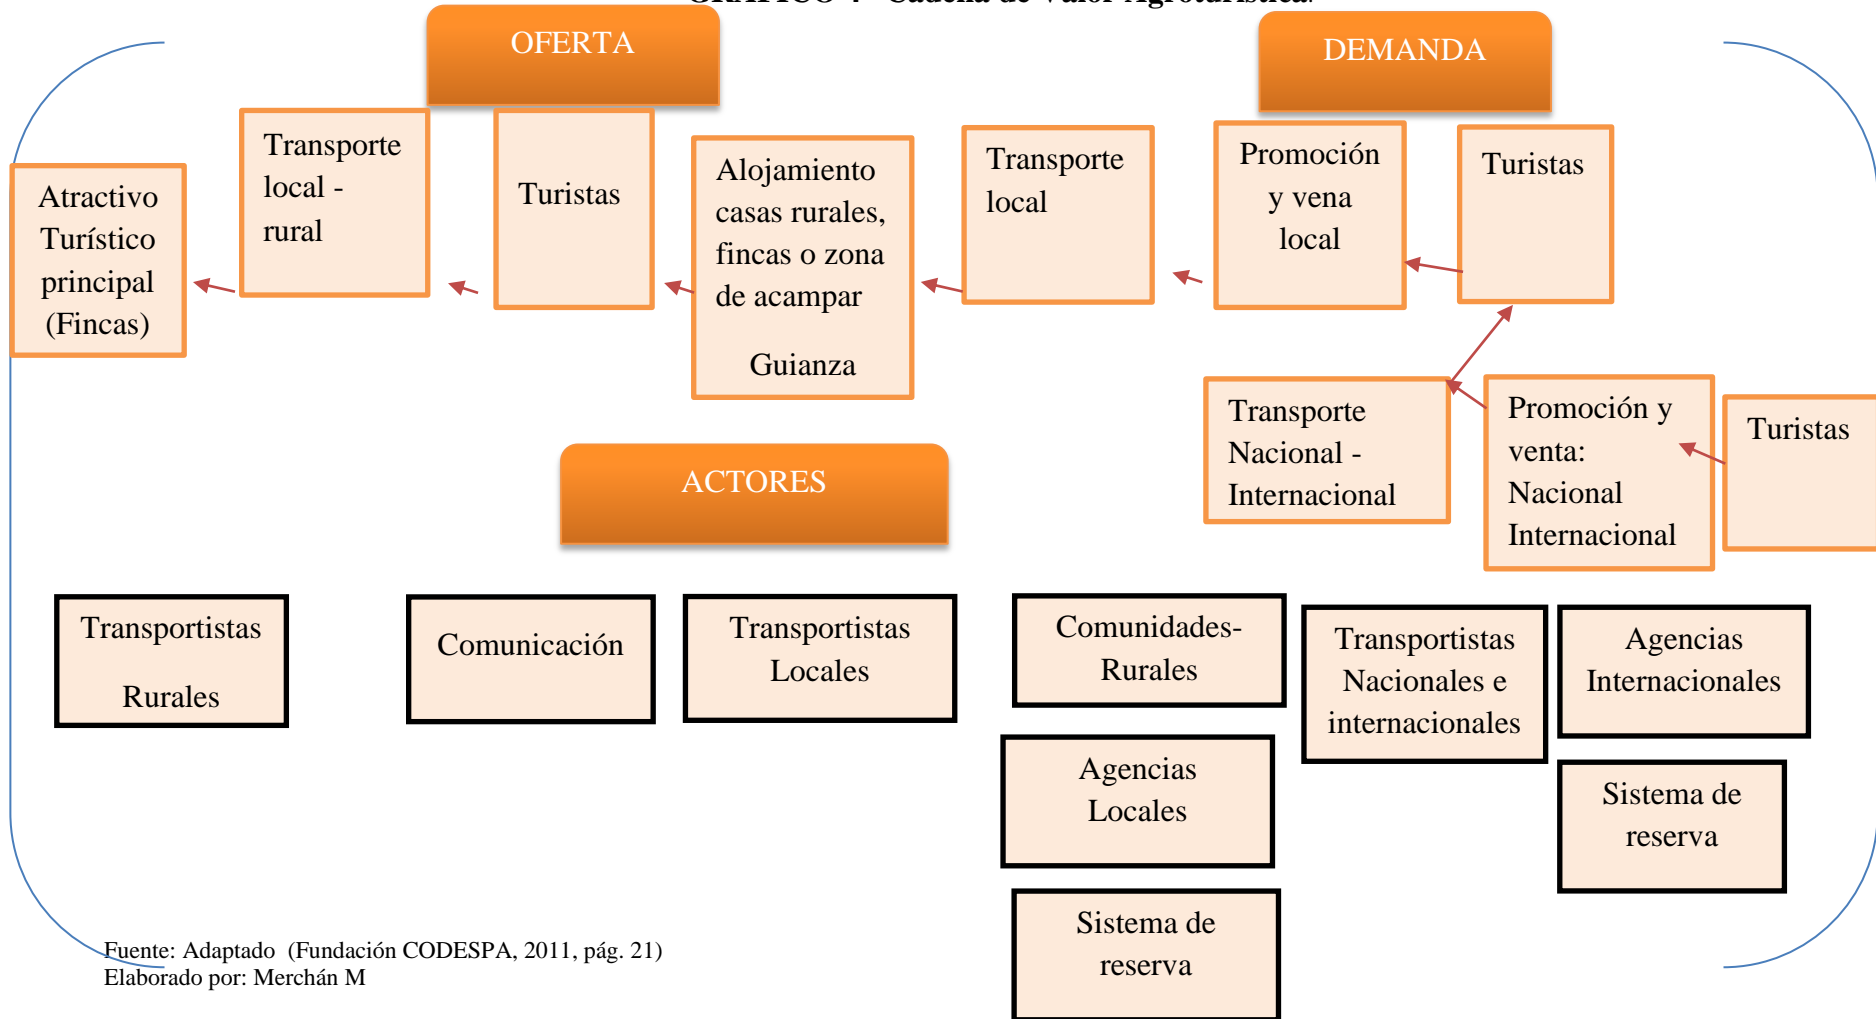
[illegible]

OFERTA

DEMANDA

Atractivo Turístico principal (Fincas)

Transporte local - rural

Turistas

Alojamiento casas rurales, fincas o zona de acampar

Guianza

Transporte local

Promoción y vena local

Turistas

Transporte Nacional - Internacional

Promoción y venta: Nacional Internacional

Turistas

ACTORES

Transportistas Rurales

Comunicación

Transportistas Locales

Comunidades-Rurales

Transportistas Nacionales e internacionales

Agencias Internacionales

Agencias Locales

Sistema de reserva

Sistema de reserva

Fuente: Adaptado (Fundación CODESPA, 2011, pág. 21)
Elaborado por: Merchán M